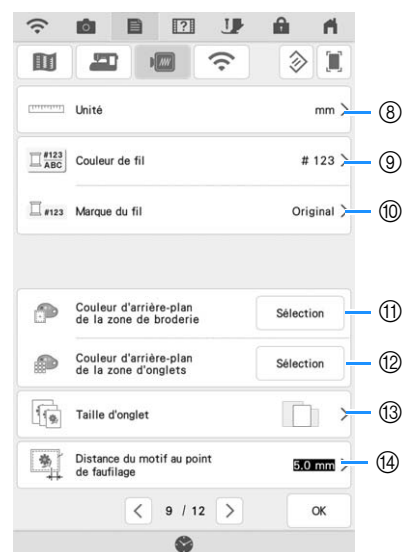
Unité mm ⑧

#123 ABC Couleur de fil # 123 ⑨

#123 Marque du fil Original ⑩

Couleur d'arrière-plan de la zone de broderie Sélection ⑪

Couleur d'arrière-plan de la zone d'onglets Sélection ⑫

Taille d'onglet ⑬

Distance du motif au point de faufilage 5.0 mm ⑭

9 / 12

OK